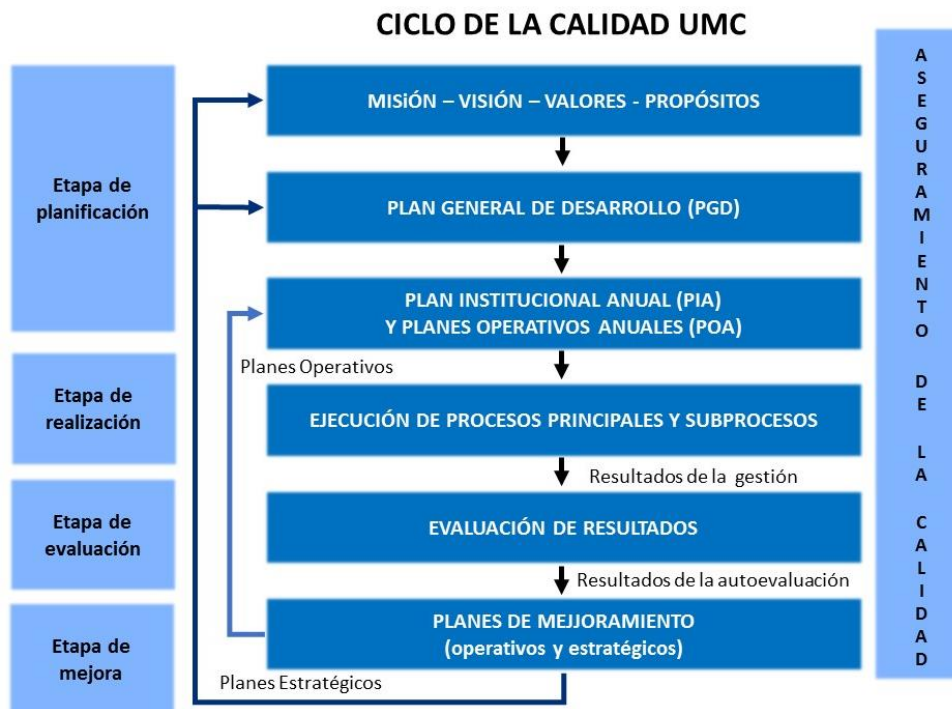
CICLO DE LA CALIDAD UMC

Etapa de planificación

Etapa de realización

Etapa de evaluación

Etapa de mejora

MISIÓN – VISIÓN – VALORES - PROPÓSITOS

PLAN GENERAL DE DESARROLLO (PGD)

PLAN INSTITUCIONAL ANUAL (PIA)
Y PLANES OPERATIVOS ANUALES (POA)

Planes Operativos

EJECUCIÓN DE PROCESOS PRINCIPALES Y SUBPROCESOS

Resultados de la gestión

EVALUACIÓN DE RESULTADOS

Resultados de la autoevaluación

PLANES DE MEJORAMIENTO
(operativos y estratégicos)

Planes Estratégicos

ASEGURAMIENTO DE LA CALIDAD